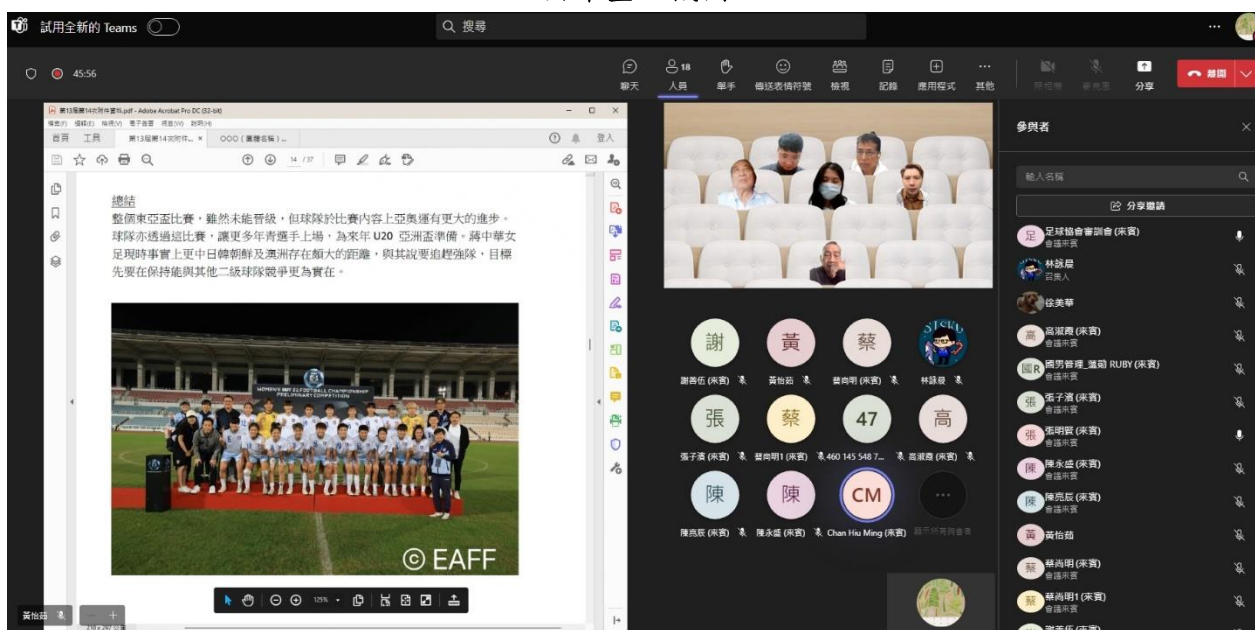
試用全新的 Teams

搜尋

45:56

聊天 人員 舉手 傳送表情符號 檢視 記錄 應用程式 其他 開相機 麥克風 分享 離開

第13屆第14次附件資料.pdf - Adobe Acrobat Pro DC (32-bit)

首頁 工具 第13屆第14次附件... × OOO (重複名稱) ...

登入

14 / 37

總結

整個東亞盃比賽，雖然未能晉級，但球隊於比賽內容上亞奧運有更大的進步。球隊亦透過這比賽，讓更多年青選手上場，為來年 U20 亞洲盃準備。 對中華女足現時事實上更中日韓朝鮮及澳洲存在頗大的距離，與其說要追趕強隊，目標先要在保持體能與其他二級球隊競爭更為實在。

© EAFF

125%

黃怡茹

參與者

輸入名稱

分享邀請

足球協會審訓會 (來賓)
會議來賓

林詠晨
召集人

徐美華

高淑霞 (來賓)
會議來賓

國男管理_篮萄 RUBY (來賓)
會議來賓

張子濟 (來賓)
會議來賓

張明賢 (來賓)
會議來賓

陳永盛 (來賓)
會議來賓

陳亮辰 (來賓)
會議來賓

黃怡茹

蔡尚明 (來賓)
會議來賓

蔡尚明1 (來賓)
會議來賓

謝 黃 蔡

謝善伍 (來賓) 黃怡茹 蔡尚明 (來賓) 林詠晨

張 蔡 47 高

張子濟 (來賓) 蔡尚明1 (來賓) 460 145 548 7... 高淑霞 (來賓)

陳 陳 CM

陳亮辰 (來賓) 陳永盛 (來賓) Chan Hiu Ming (來賓) 顯示所有與會者